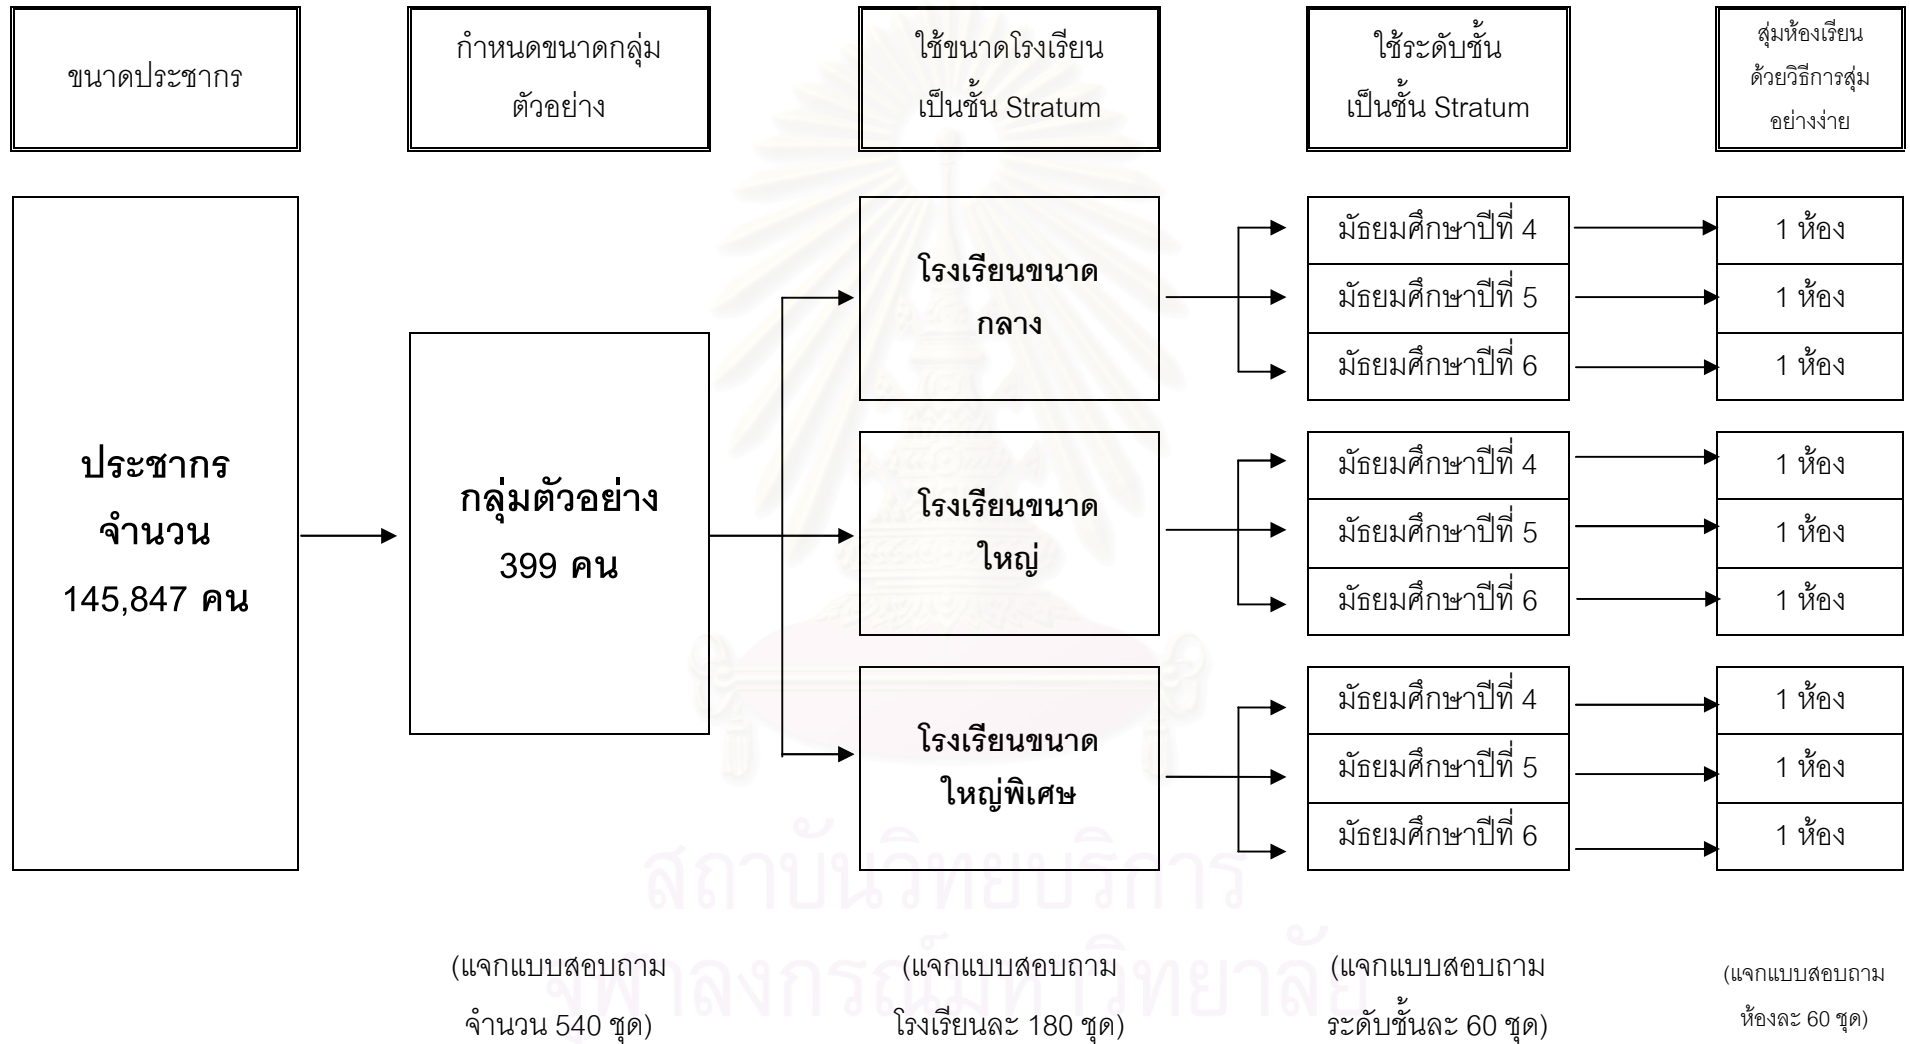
ขนาดประชากร

กำหนดขนาดกลุ่มตัวอย่าง

ใช้ขนาดโรงเรียนเป็นชั้น Stratum

ใช้ระดับชั้นเป็นชั้น Stratum

สุ่มห้องเรียนด้วยวิธีการสุ่มอย่างง่าย

ประชากร จำนวน 145,847 คน

กลุ่มตัวอย่าง 399 คน

โรงเรียนขนาดกลาง

มัธยมศึกษาปีที่ 4
มัธยมศึกษาปีที่ 5
มัธยมศึกษาปีที่ 6

1 ห้อง
1 ห้อง
1 ห้อง

โรงเรียนขนาดใหญ่

มัธยมศึกษาปีที่ 4
มัธยมศึกษาปีที่ 5
มัธยมศึกษาปีที่ 6

1 ห้อง
1 ห้อง
1 ห้อง

โรงเรียนขนาดใหญ่พิเศษ

มัธยมศึกษาปีที่ 4
มัธยมศึกษาปีที่ 5
มัธยมศึกษาปีที่ 6

1 ห้อง
1 ห้อง
1 ห้อง

สถาบันวิทยบริการ
จุฬาลงกรณ์มหาวิทยาลัย

(แจกแบบสอบถามจำนวน 540 ชุด)

(แจ็กแบบสอบถามโรงเรียนละ 180 ชุด)

(แจกแบบสอบถามระดับชั้นละ 60 ชุด)

(แจกแบบสอบถามห้องละ 60 ชุด)